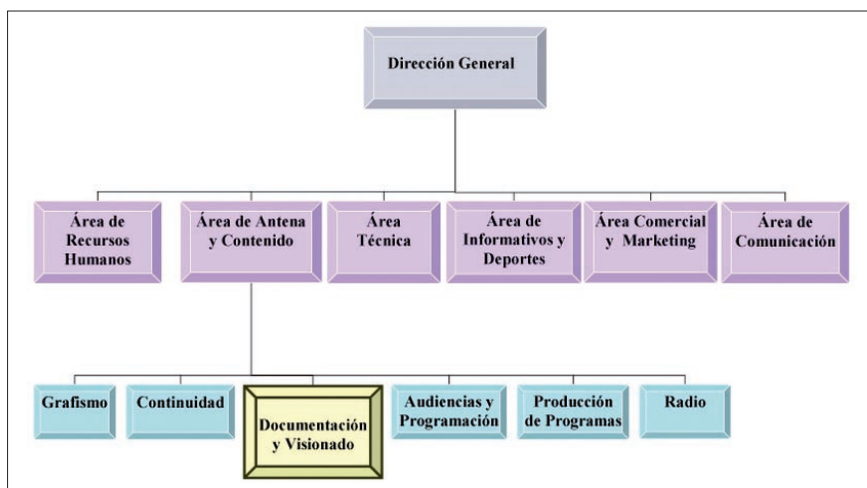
Dirección General

Área de Recursos Humanos

Área de Antena y Contenido

Área Técnica

Área de Informativos y Deportes

Área Comercial y Marketing

Área de Comunicación

Grafismo

Continuidad

Documentación y Visionado

Audiencias y Programación

Producción de Programas

Radio